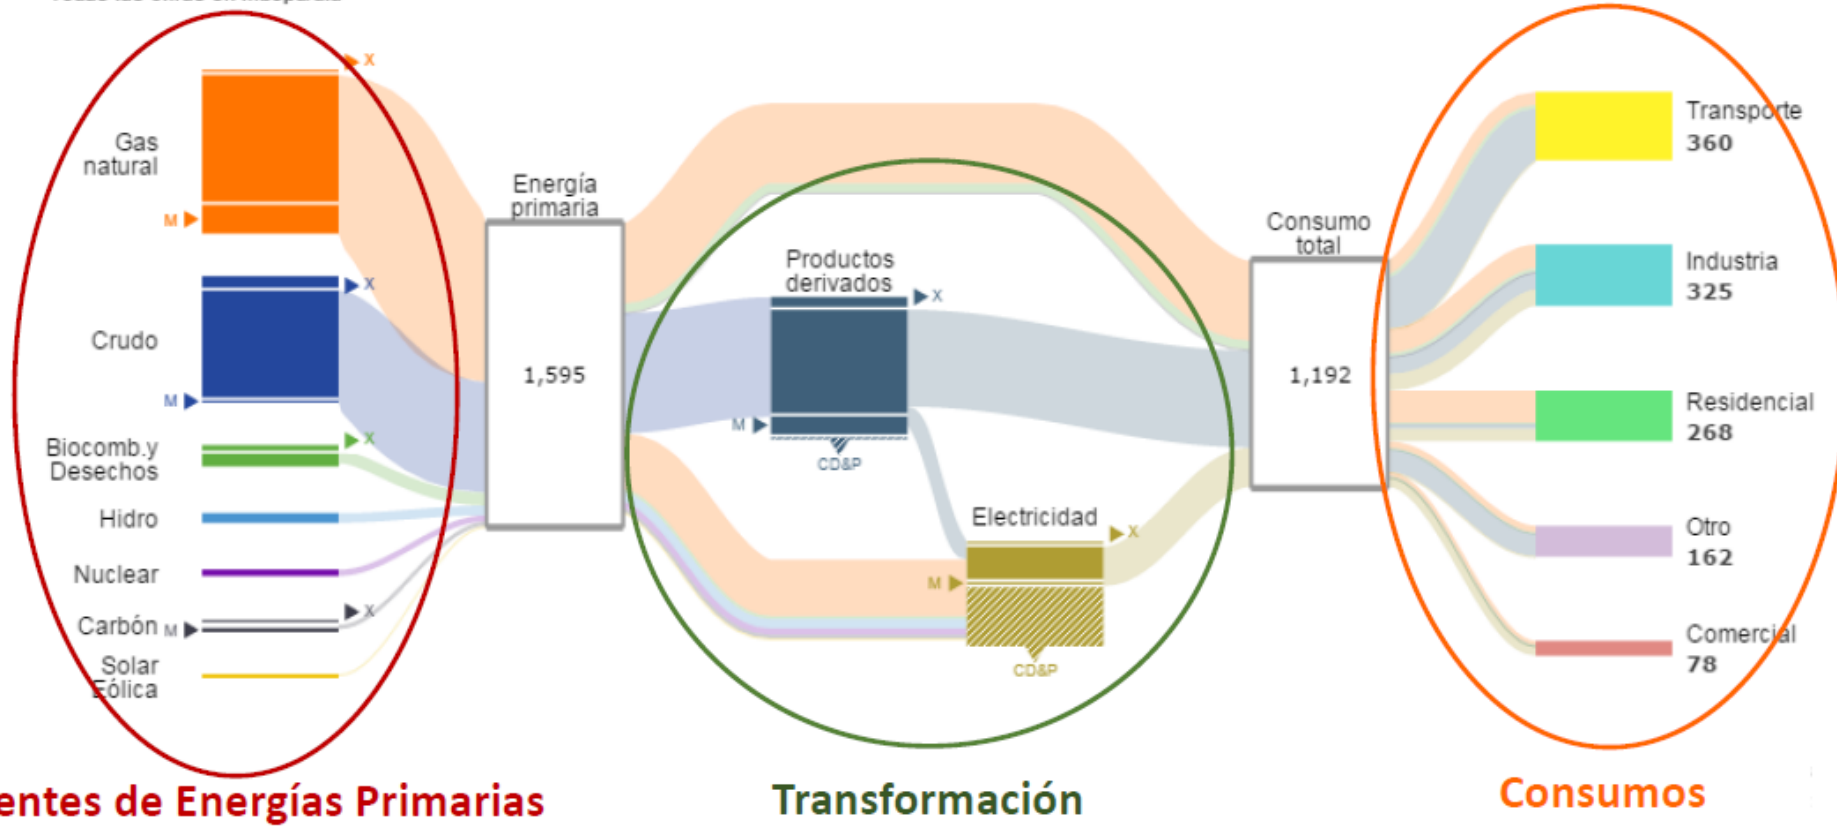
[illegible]

X

Gas natural

M

X

Crudo

M

X

Biocomb.y Desechos

Hidro

Nuclear

X

Carbón M

Solar Eólica

Energía primaria

1,595

Productos derivados

X

M

CD&P

Electricidad

X

M

CD&P

Consumo total

1,192

Transporte
360

Industria
325

Residencial
268

Otro
162

Comercial
78

entes de Energías Primarias

Transformación

Consumos